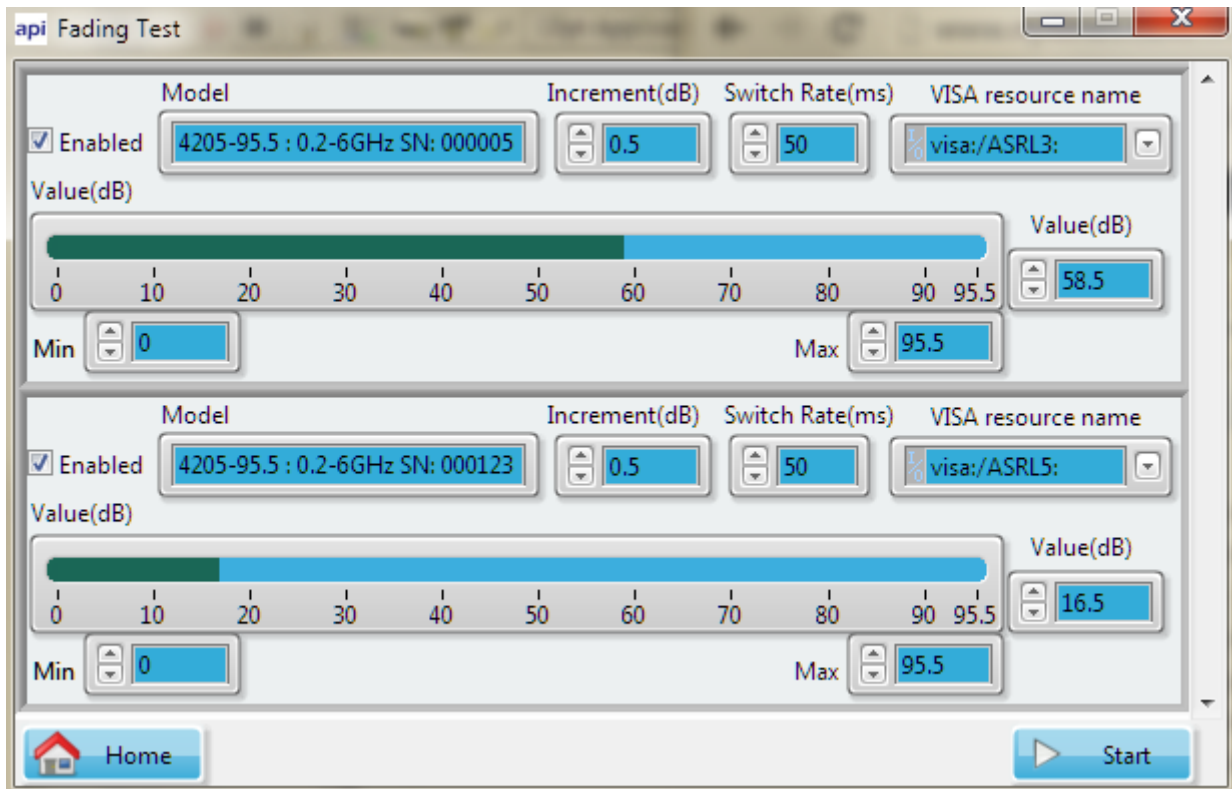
api Fading Test

Model
Increment(dB)
Switch Rate(ms)
VISA resource name
Enabled
4205-95.5 : 0.2-6GHz SN: 000005
0.5
50
visa:/ASRL3:
Value(dB)
Value(dB)
0 10 20 30 40 50 60 70 80 90 95.5
58.5
Min
0
Max
95.5

Model
Increment(dB)
Switch Rate(ms)
VISA resource name
Enabled
4205-95.5 : 0.2-6GHz SN: 000123
0.5
50
visa:/ASRL5:
Value(dB)
Value(dB)
0 10 20 30 40 50 60 70 80 90 95.5
16.5
Min
0
Max
95.5

Home
Start